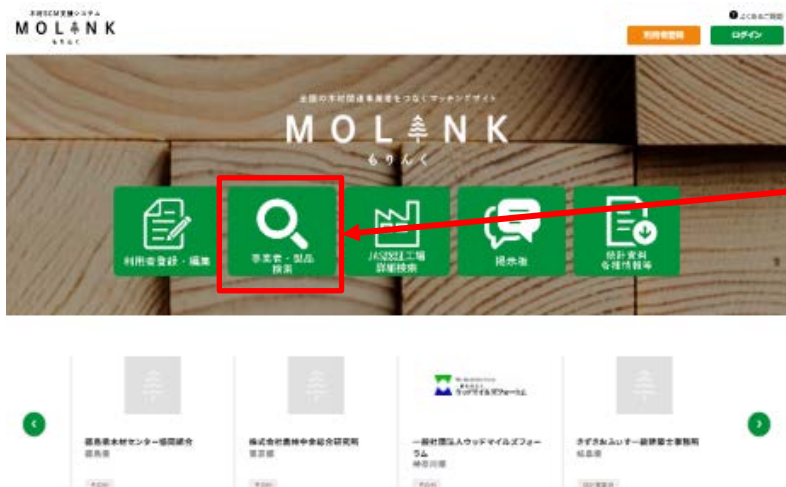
木材SCM支援システム
MOLINK
もりんく

よくあるご質問

利用者登録

ログイン

全国の木材関連事業者をつなぐマッチングサイト

MOLINK
もりんく

利用者登録・編集

事業者・製品検索

JAS認証工場詳細検索

掲示板

統計資料各種情報等

徳島県木材センター協同組合
徳島県

株式会社農林中金総合研究所
東京都

ウッドマイルズフォーラム

一般社団法人ウッドマイルズフォーラム
神奈川県

さざなみ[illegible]一級建築士事務所
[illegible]